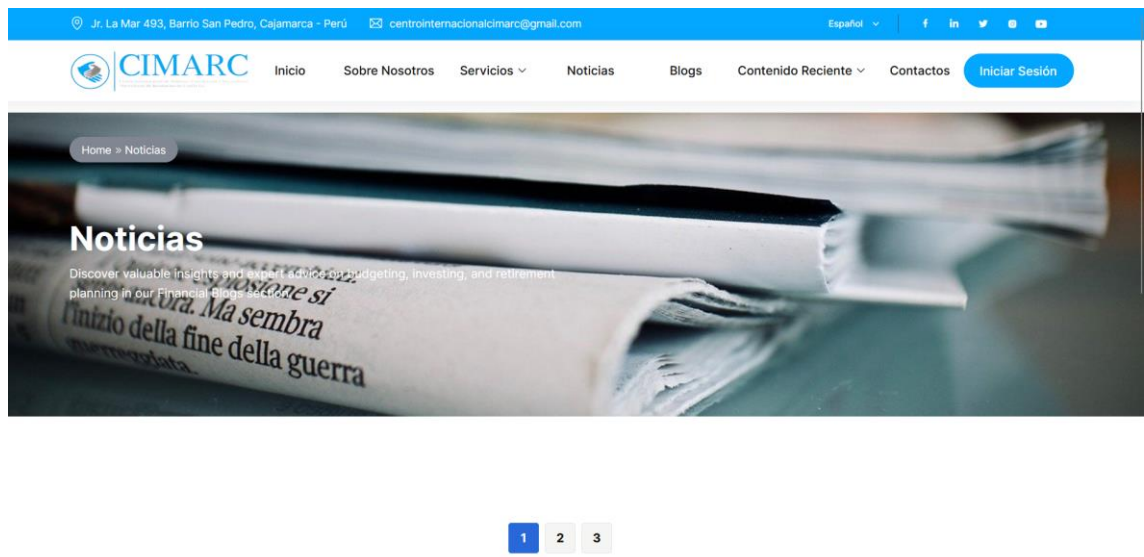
Jr. La Mar 493, Barrio San Pedro, Cajamarca - Perú centrointernacionalcimarc@gmail.com

Español

CIMARC

Inicio Sobre Nosotros Servicios Noticias Blogs Contenido Reciente Contactos Iniciar Sesión

Home » Noticias

Noticias

Discover valuable insights and expert advice on budgeting, investing, and retirement planning in our Financial Blogs section.

l'inizio della fine della guerra

1 2 3